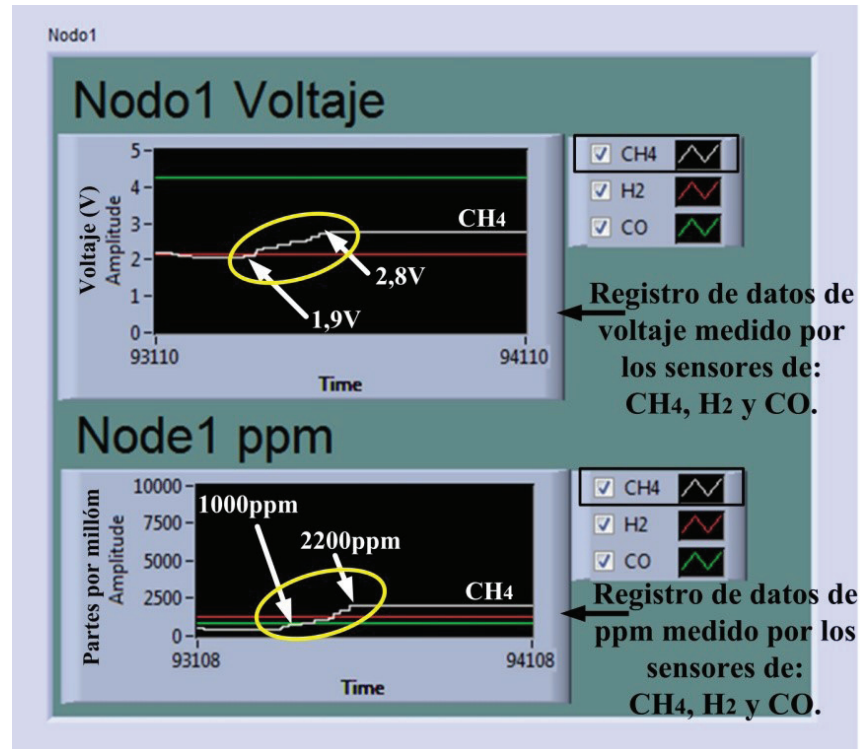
Nodo1

Nodo1 Voltaje

Voltaje (V)
Amplitude

5
4
3
2
1
0

CH4
2,8V
1,9V

93110
94110
Time

☑ CH4
☑ H2
☑ CO

Registro de datos de voltaje medido por los sensores de: $CH_4$, $H_2$ y CO.

Node1 ppm

Partes por millóm
Amplitude

10000
7500
5000
2500
0

1000ppm
2200ppm
CH4

93108
94108
Time

☑ CH4
☑ H2
☑ CO

Registro de datos de ppm medido por los sensores de: $CH_4$, $H_2$ y CO.